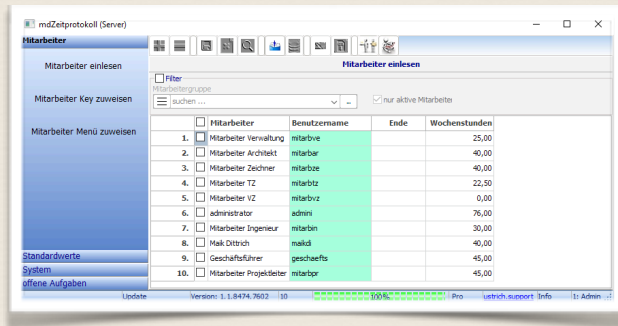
mdZeitprotokoll (Server)

Mitarbeiter

Mitarbeiter einlesen

Mitarbeiter Key zuweisen

Mitarbeiter Menü zuweisen

Standardwerte
System
offene Aufgaben

Mitarbeiter einlesen

Filter
Mitarbeitergruppe
suchen ...
...
nur aktive Mitarbeiter

| | | Mitarbeiter | Benutzername | Ende | Wochenstunden |
|---|---|---|---|---|---|
| 1. | | Mitarbeiter Verwaltung | mitarbve | | 25,00 |
| 2. | | Mitarbeiter Architekt | mitarbar | | 40,00 |
| 3. | | Mitarbeiter Zeichner | mitarbze | | 40,00 |
| 4. | | Mitarbeiter TZ | mitarbtz | | 22,50 |
| 5. | | Mitarbeiter VZ | mitarbvz | | 0,00 |
| 6. | | administrator | admini | | 76,00 |
| 7. | | Mitarbeiter Ingenieur | mitarbin | | 30,00 |
| 8. | | Maik Dittrich | maikdi | | 40,00 |
| 9. | | Geschäftsführer | gescfaets | | 45,00 |
| 10. | | Mitarbeiter Projektleiter | mitarbpr | | 45,00 |

Update | Version: 1.1.8474.7602 | 10 | 100% | Pro | ustrich.support | Info | 1: Admin